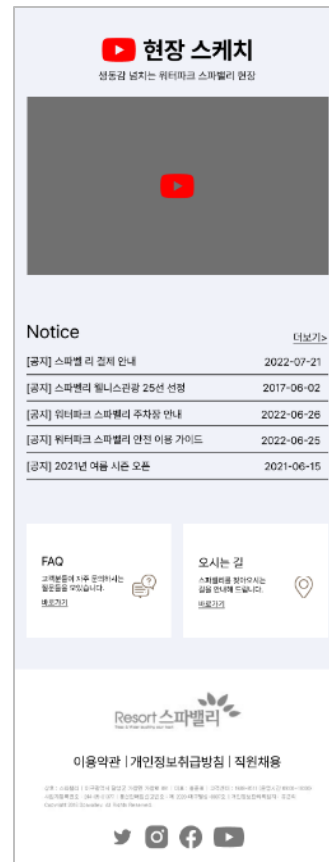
현장 스케치

생동감 넘치는 워터파크 스파밸리 현장

Notice

더보기>

| | |
|---|---|
| [공지] 스파밸리 결제 안내 | 2022-07-21 |
| [공지] 스파밸리 웰니스관광 25선 선정 | 2017-06-02 |
| [공지] 워터파크 스파밸리 주차장 안내 | 2022-06-26 |
| [공지] 워터파크 스파밸리 안전 이용 가이드 | 2022-06-25 |
| [공지] 2021년 여름 시즌 오픈 | 2021-06-15 |

FAQ

고객분들이 자주 문의하시는 질문들을 모았습니다.

바로가기

오시는 길

스파밸리를 찾아오시는 길을 안내해 드립니다.

바로가기

Resort 스파밸리

이용약관 | 개인정보취급방침 | 직원채용

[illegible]

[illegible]

Copyright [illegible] All Rights Reserved.